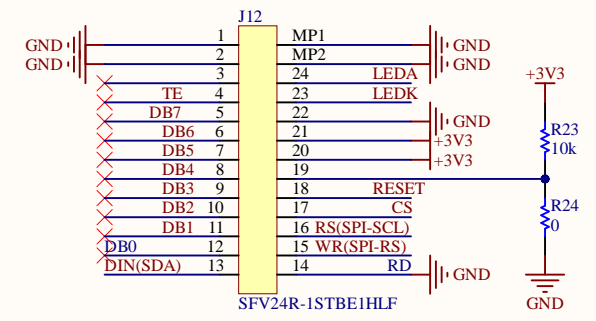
J12

GND
GND
1
2
3
TE 4
DB7 5
DB6 6
DB5 7
DB4 8
DB3 9
DB2 10
DB1 11
DB0 12
DIN(SDA) 13

MP1
MP2
24 LEDA
23 LEDK
22
21
20
19
18 RESET
17 CS
16 RS(SPI-SCL)
15 WR(SPI-RS)
14 RD

GND
GND
GND
+3V3
+3V3
GND

+3V3
R23
10k
R24
0
GND

SFV24R-1STBE1HLF